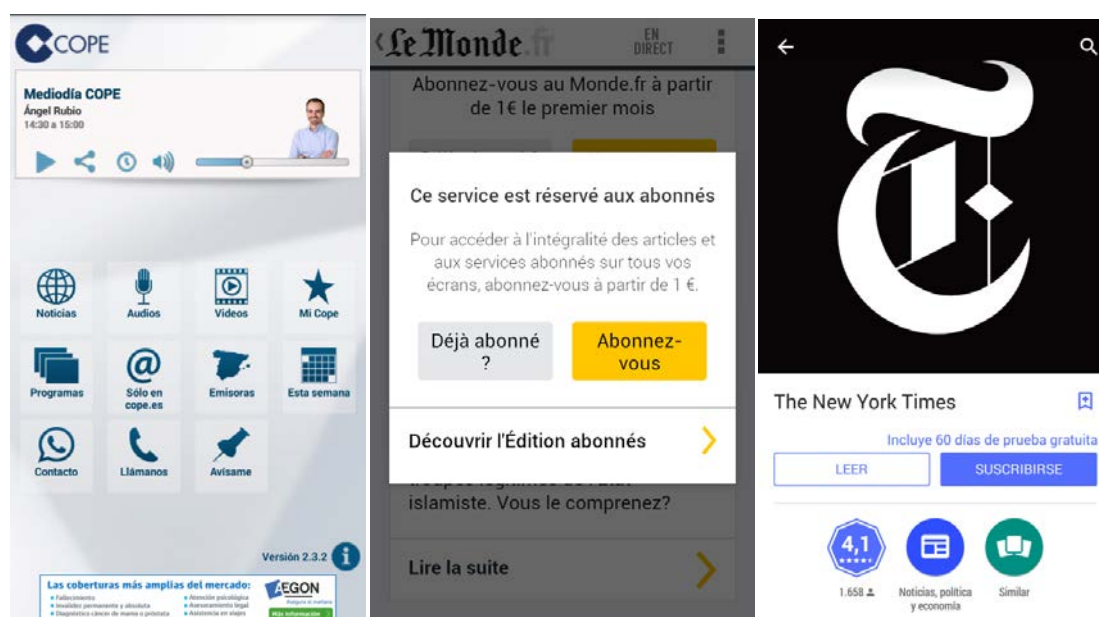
COPE

Mediodía COPE
Ángel Rubio
14:30 a 15:00

Noticias
Audios
Videos
Mi Cope
Programas
Sólo en cope.es
Emisoras
Esta semana
Contacto
Llámanos
Avísame

Versión 2.3.2

Las coberturas más amplias del mercado:
AEGON

Le Monde.fr
EN DIRECT

Abonnez-vous au Monde.fr à partir de 1€ le premier mois

Ce service est réservé aux abonnés

Pour accéder à l'intégralité des articles et aux services abonnés sur tous vos écrans, abonnez-vous à partir de 1 €.

Déjà abonné ?
Abonnez-vous

Découvrir l'Édition abonnés

islamiste. Vous le comprenez?

Lire la suite

The New York Times

Incluye 60 días de prueba gratuita

LEER
SUSCRIBIRSE

4,1
1.658
Noticias, política y economía
Similar